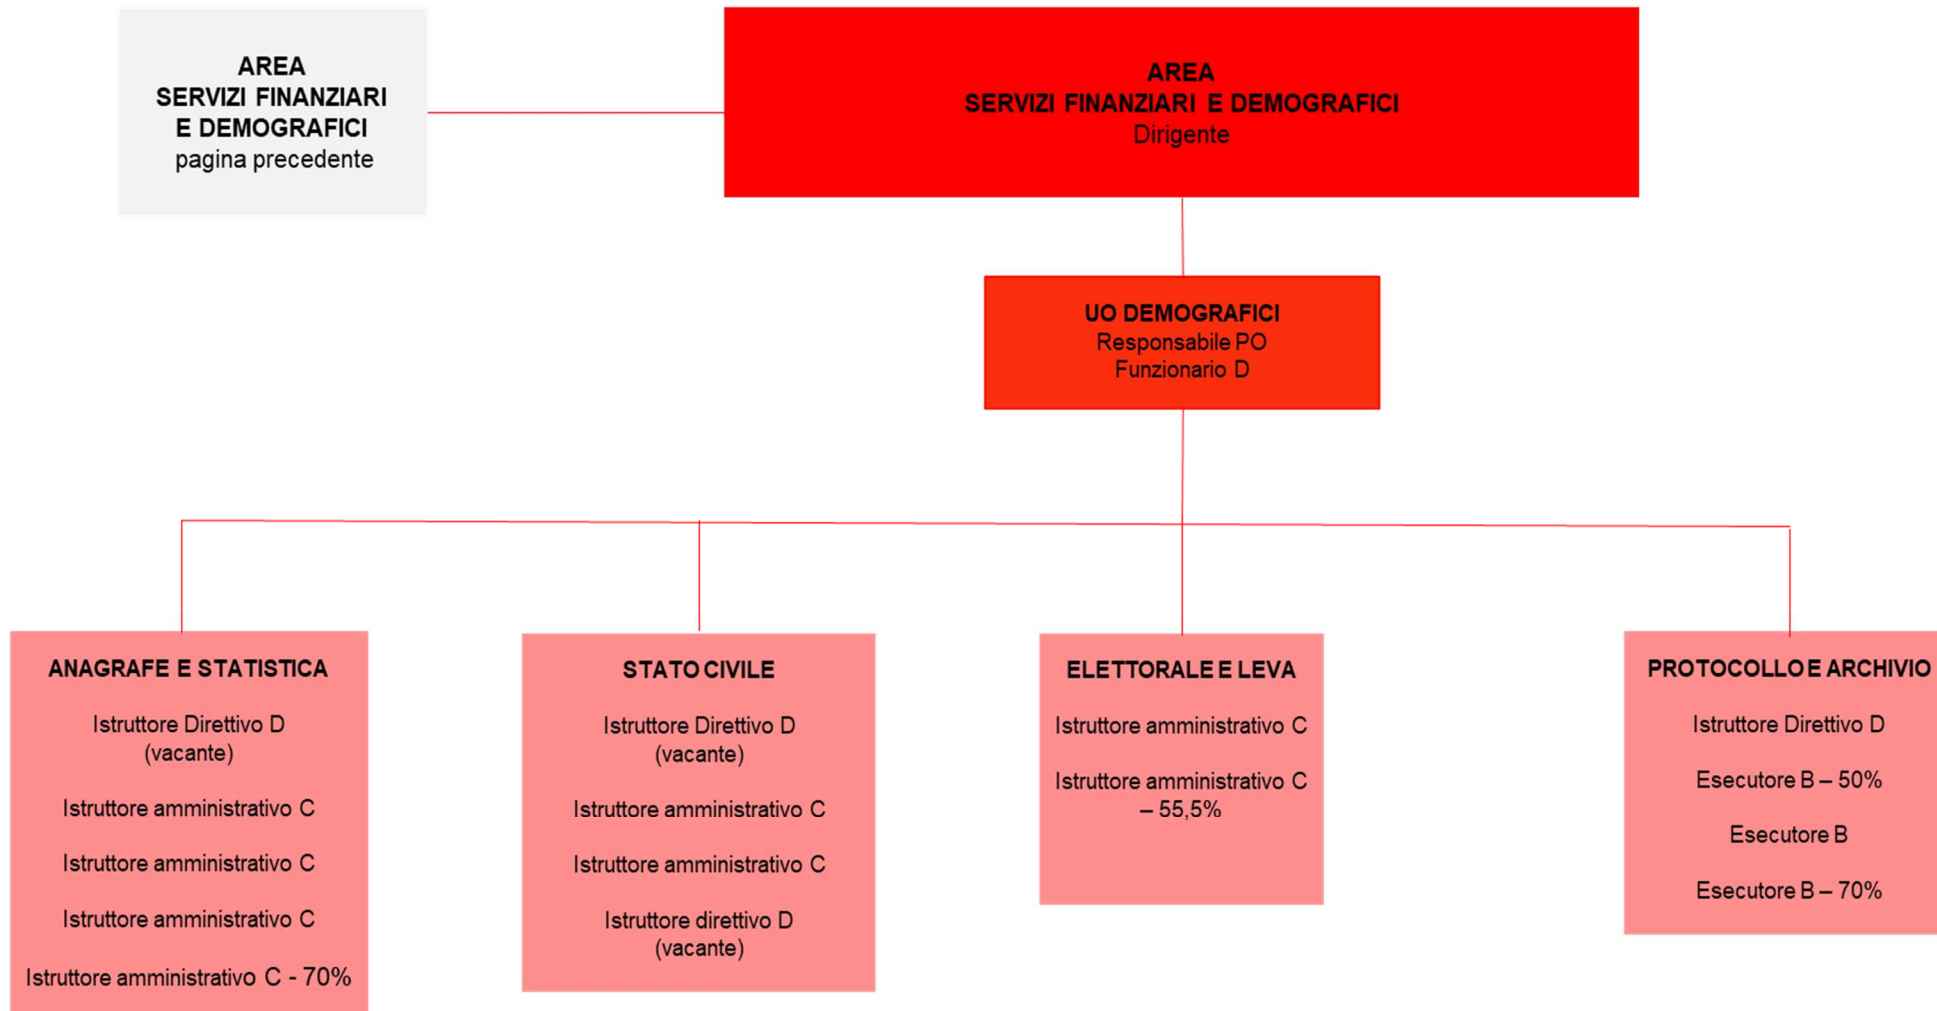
AREA
SERVIZI FINANZIARI
E DEMOGRAFICI
pagina precedente

AREA
SERVIZI FINANZIARI E DEMOGRAFICI
Dirigente

UO DEMOGRAFICI
Responsabile PO
Funzionario D

ANAGRAFE E STATISTICA

Istruttore Direttivo D
(vacante)

Istruttore amministrativo C

Istruttore amministrativo C

Istruttore amministrativo C

Istruttore amministrativo C - 70%

STATO CIVILE

Istruttore Direttivo D
(vacante)

Istruttore amministrativo C

Istruttore amministrativo C

Istruttore direttivo D
(vacante)

ELETTORALE E LEVA

Istruttore amministrativo C

Istruttore amministrativo C – 55,5%

PROTOCOLLO E ARCHIVIO

Istruttore Direttivo D

Esecutore B – 50%

Esecutore B

Esecutore B – 70%